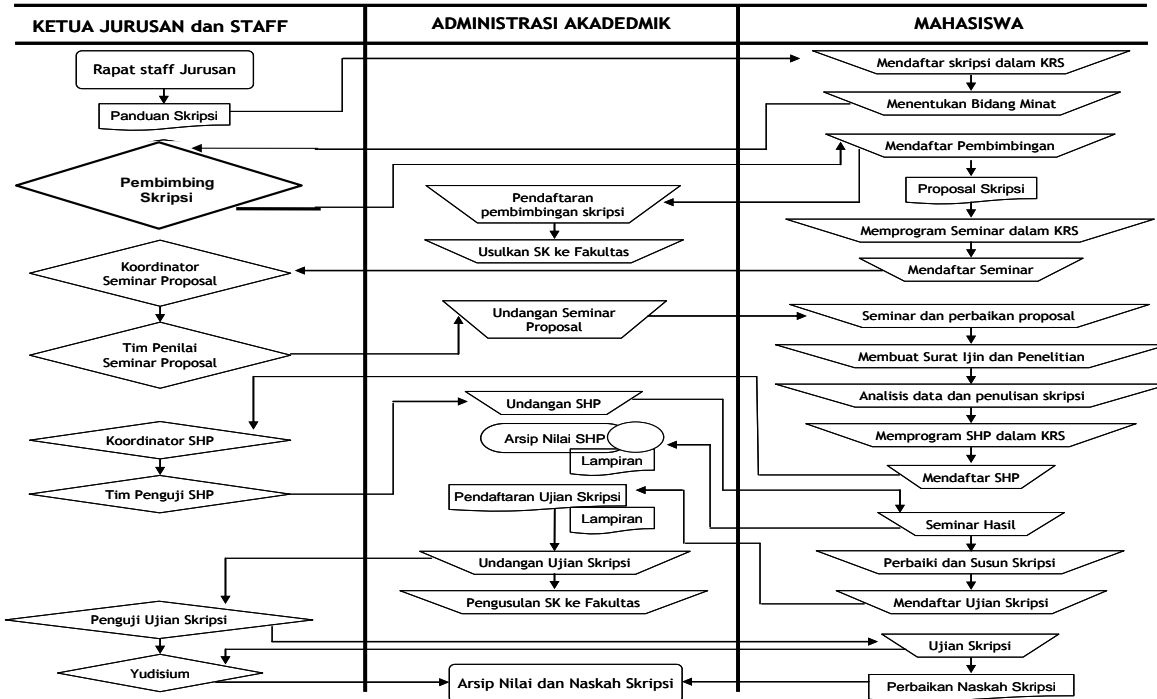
KETUA JURUSAN dan STAFF

Rapat staff Jurusan

Panduan Skripsi

Pembimbing Skripsi

Koordinator Seminar Proposal

Tim Penilai Seminar Proposal

Koordinator SHP

Tim Penguji SHP

Penguji Ujian Skripsi

Yudisium

ADMINISTRASI AKADEDMIK

Pendaftaran pembimbingan skripsi

Usulkan SK ke Fakultas

Undangan Seminar Proposal

Undangan SHP

Arsip Nilai SHP

Lampiran

Pendaftaran Ujian Skripsi

Lampiran

Undangan Ujian Skripsi

Pengusulan SK ke Fakultas

Arsip Nilai dan Naskah Skripsi

MAHASISWA

Mendaftar skripsi dalam KRS

Menentukan Bidang Minat

Mendaftar Pembimbingan

Proposal Skripsi

Memprogram Seminar dalam KRS

Mendaftar Seminar

Seminar dan perbaikan proposal

Membuat Surat Ijin dan Penelitian

Analisis data dan penulisan skripsi

Memprogram SHP dalam KRS

Mendaftar SHP

Seminar Hasil

Perbaiki dan Susun Skripsi

Mendaftar Ujian Skripsi

Ujian Skripsi

Perbaikan Naskah Skripsi